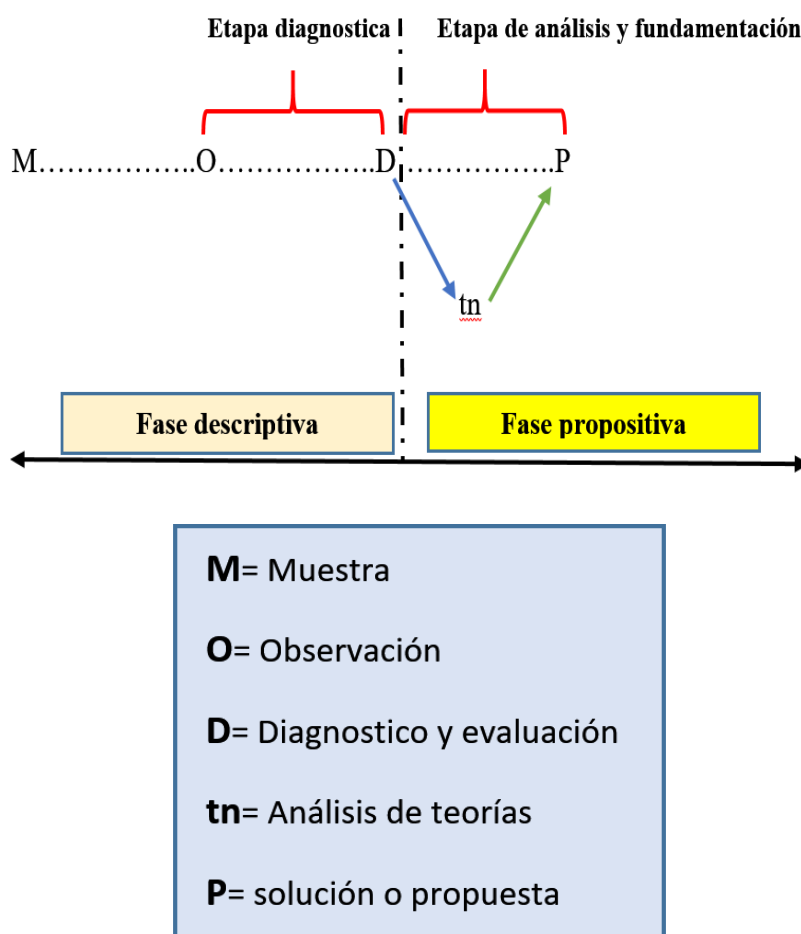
Etapa diagnostica

Etapa de análisis y fundamentación

M……………..O……………..D……………..P

tn

Fase descriptiva

Fase propositiva

M= Muestra

O= Observación

D= Diagnostico y evaluación

tn= Análisis de teorías

P= solución o propuesta